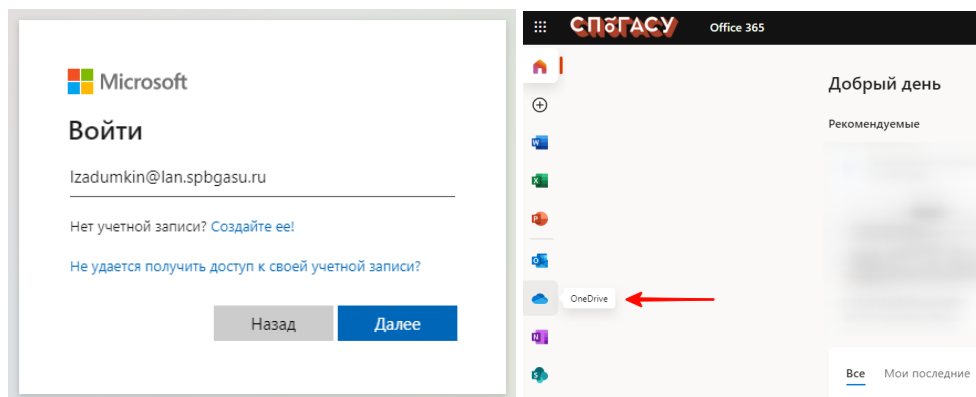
Microsoft

Войти

lzadumkin@lan.spbgasu.ru

Нет учетной записи? Создайте ее!

Не удается получить доступ к своей учетной записи?

Назад

Далее

СПбГАСУ Office 365

Добрый день

Рекомендуемые

OneDrive

Все Мои последние